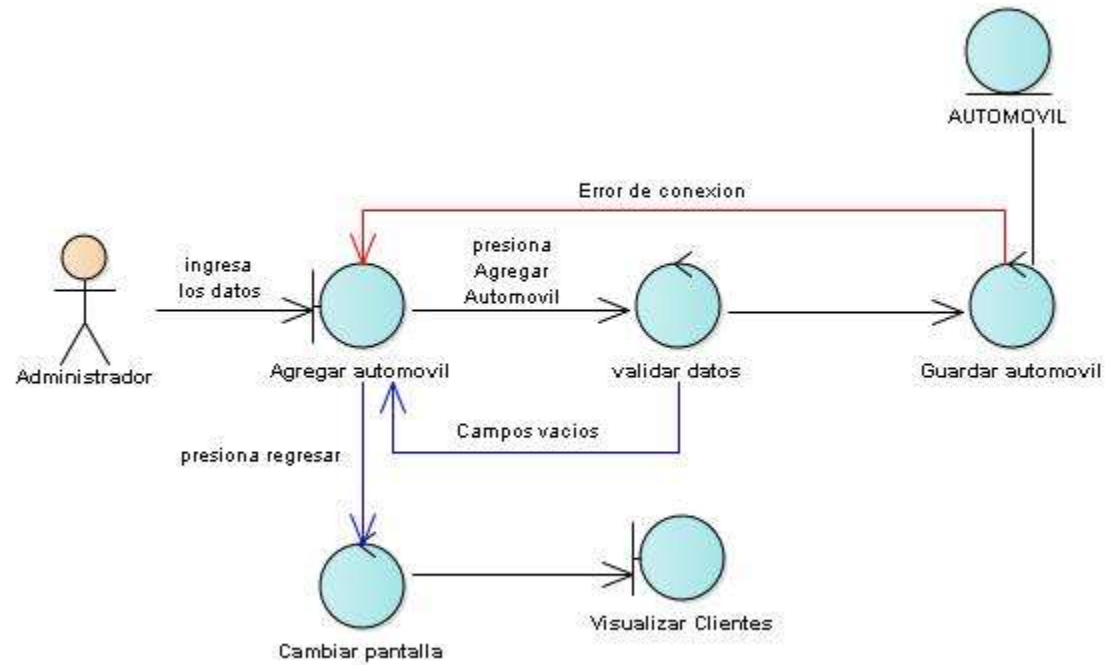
AUTOMOVIL

Error de conexion

ingresa los datos

presiona Agregar Automovil

Administrador

Agregar automovil

validar datos

Guardar automovil

Campos vacios

presiona regresar

Cambiar pantalla

Visualizar Clientes